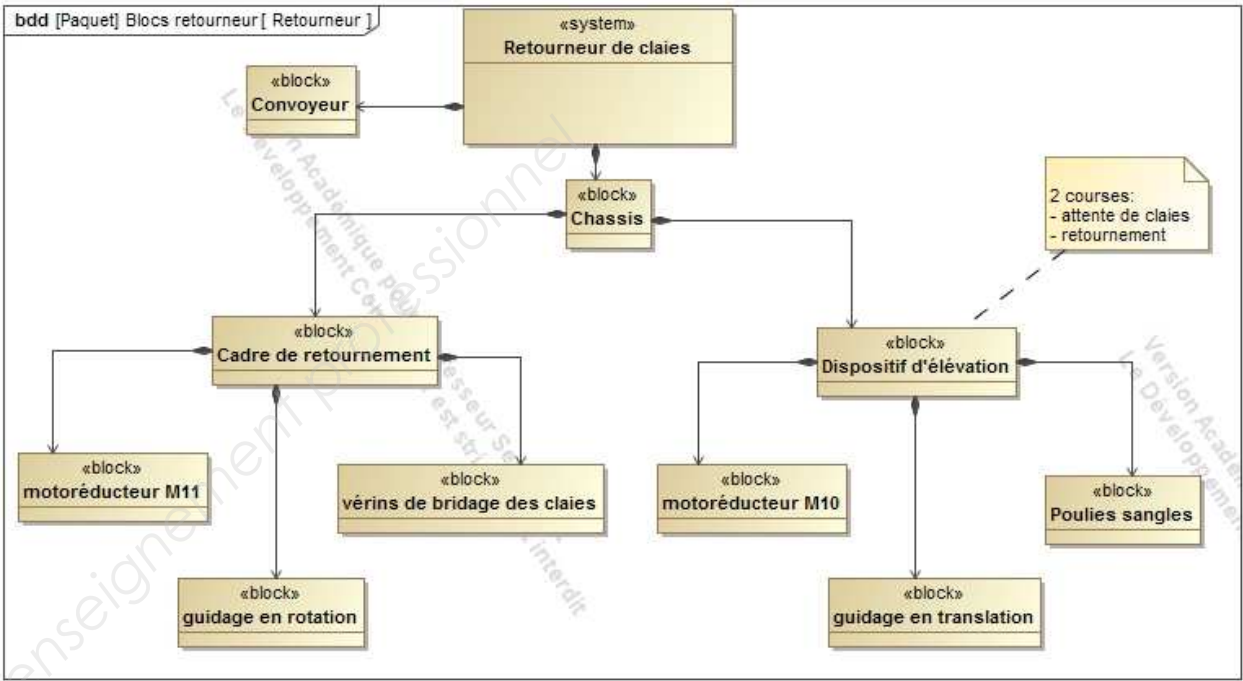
bdd [Paquet] Blocs retourneur [ Retourneur ]

«system»
Retourneur de claies

«block»
Convoyeur

«block»
Chassis

2 courses:
- attente de claies
- retournement

«block»
Cadre de retournement

«block»
Dispositif d'élévation

«block»
motoréducteur M11

«block»
vérins de bridage des claies

«block»
motoréducteur M10

«block»
Poulies sangles

«block»
guidage en rotation

«block»
guidage en translation

Version Académique pour Professeur S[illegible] Le Développement Commercial est strictement interdit

enseignement professionnel

Version Académique Le Développement